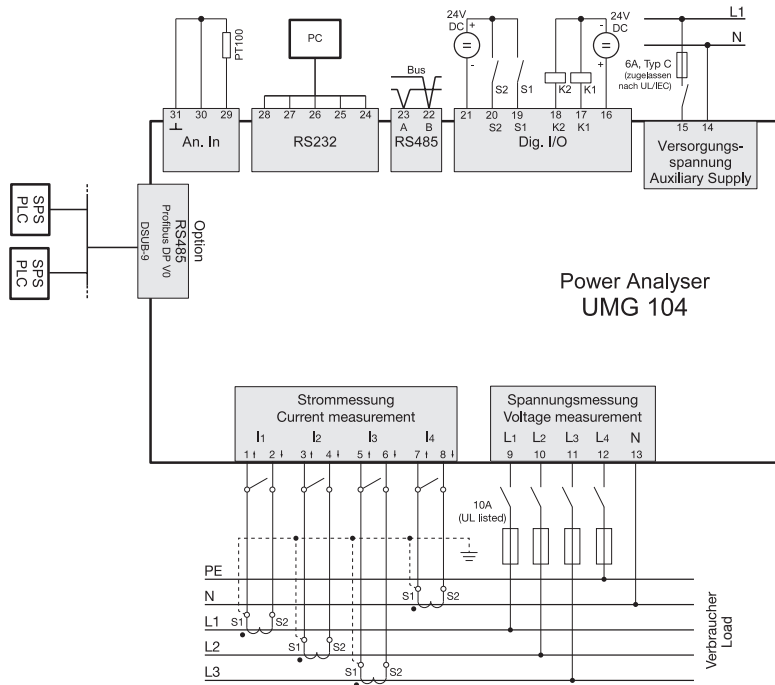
PT100

PC

Bus

24V DC + -

S2 S1

K2 K1

24V DC - +

L1

N

6A, Typ C (zugelassen nach UL/IEC)

31 30 29
An. In

28 27 26 25 24
RS232

23 22
A B
RS485

21 20 19 18 17 16
S2 S1 K2 K1
Dig. I/O

15 14
Versorgungsspannung
Auxiliary Supply

SPS PLC

SPS PLC

Option
RS485
Profibus DP V0
DSUB-9

Power Analyser
UMG 104

Strommessung
Current measurement
$I_1$ $I_2$ $I_3$ $I_4$
1 2 3 4 5 6 7 8

Spannungsmessung
Voltage measurement
$L_1$ $L_2$ $L_3$ $L_4$ N
9 10 11 12 13

10A (UL listed)

PE
N
L1
L2
L3

S1 S2
S1 S2
S1 S2
S1 S2

Verbraucher
Load